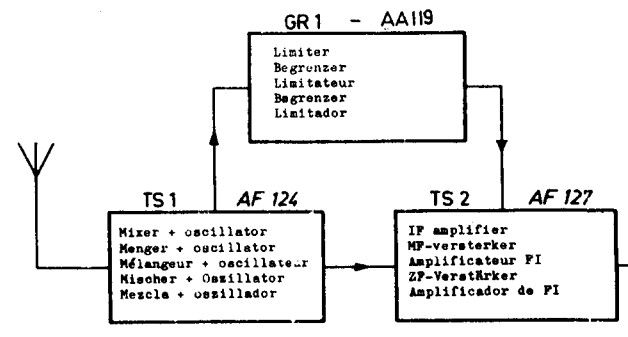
GR 1 - AA119

Limiter
Begrenzer
Limitateur
Begrenzer
Limitador

TS 1 AF 124

Mixer + oscillator
Menger + oscillator
Mélangeur + oscillateur
Mischer + Oszillator
Mezcla + oscillador

TS 2 AF 127

IF amplifier
MF-versterker
Amplificateur FI
ZF-Verstärker
Amplificador de FI